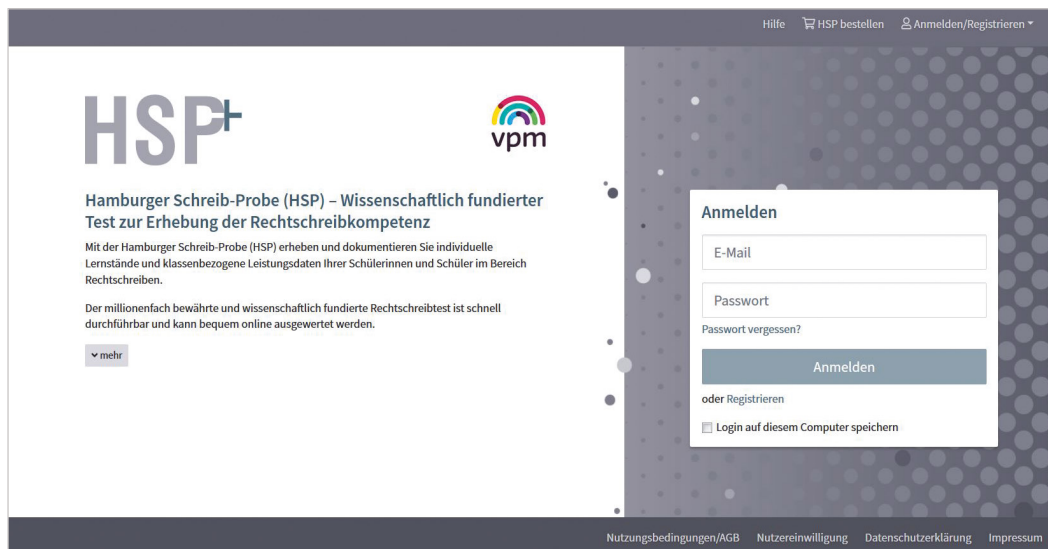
Hilfe HSP bestellen Anmelden/Registrieren

HSP+

vpm

Hamburger Schreib-Probe (HSP) – Wissenschaftlich fundierter Test zur Erhebung der Rechtschreibkompetenz

Mit der Hamburger Schreib-Probe (HSP) erheben und dokumentieren Sie individuelle Lernstände und klassenbezogene Leistungsdaten Ihrer Schülerinnen und Schüler im Bereich Rechtschreiben.

Der millionenfach bewährte und wissenschaftlich fundierte Rechtschreibtest ist schnell durchführbar und kann bequem online ausgewertet werden.

mehr

Anmelden

E-Mail

Passwort

Passwort vergessen?

Anmelden

oder Registrieren

Login auf diesem Computer speichern

Nutzungsbedingungen/AGB Nutzereinwilligung Datenschutzerklärung Impressum